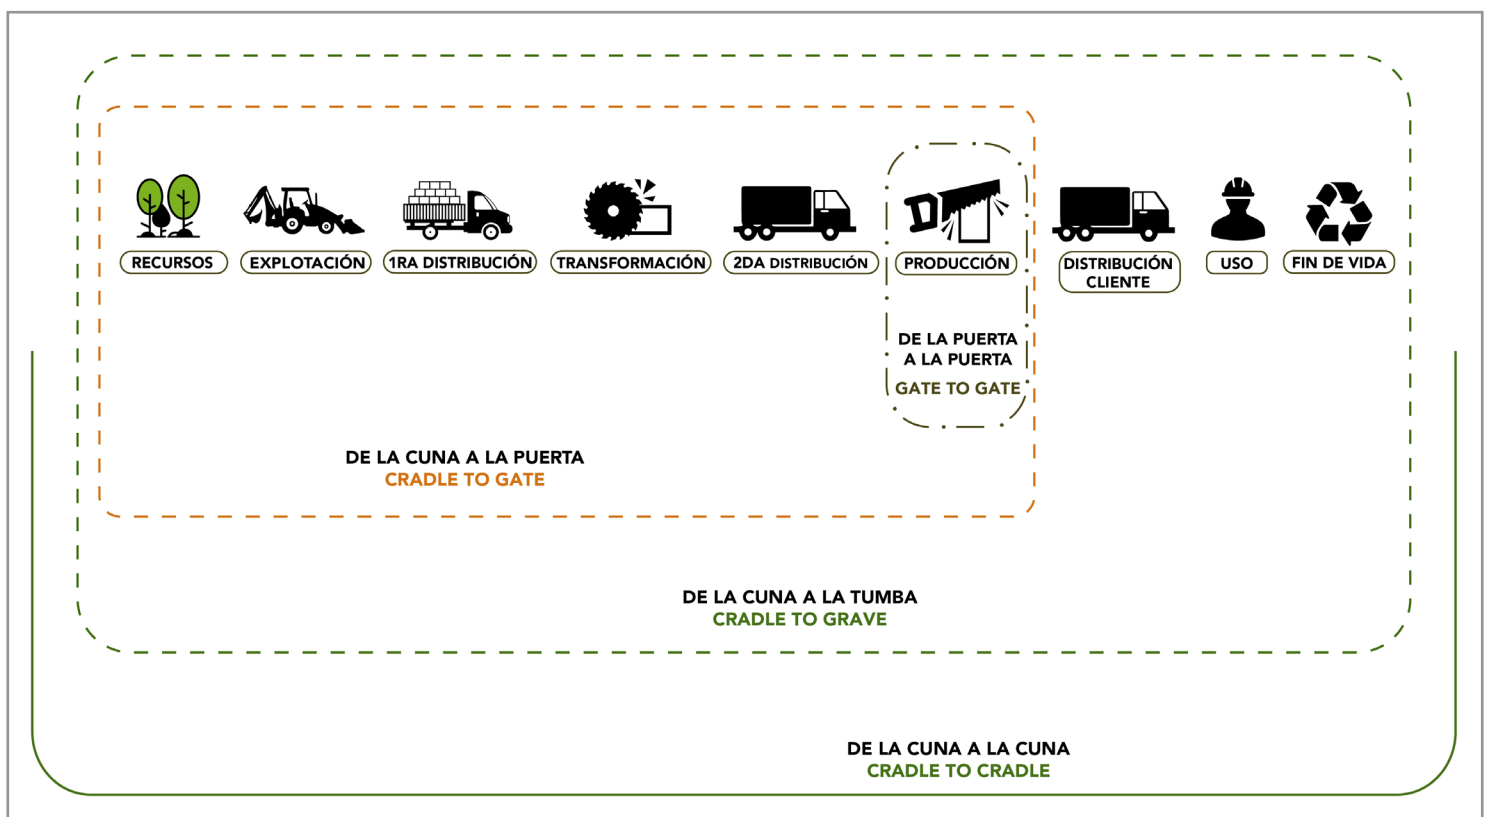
RECURSOS
EXPLOTACIÓN
1RA DISTRIBUCIÓN
TRANSFORMACIÓN
2DA DISTRIBUCIÓN
PRODUCCIÓN
DISTRIBUCIÓN CLIENTE
USO
FIN DE VIDA

DE LA PUERTA A LA PUERTA
GATE TO GATE

DE LA CUNA A LA PUERTA
CRADLE TO GATE

DE LA CUNA A LA TUMBA
CRADLE TO GRAVE

DE LA CUNA A LA CUNA
CRADLE TO CRADLE